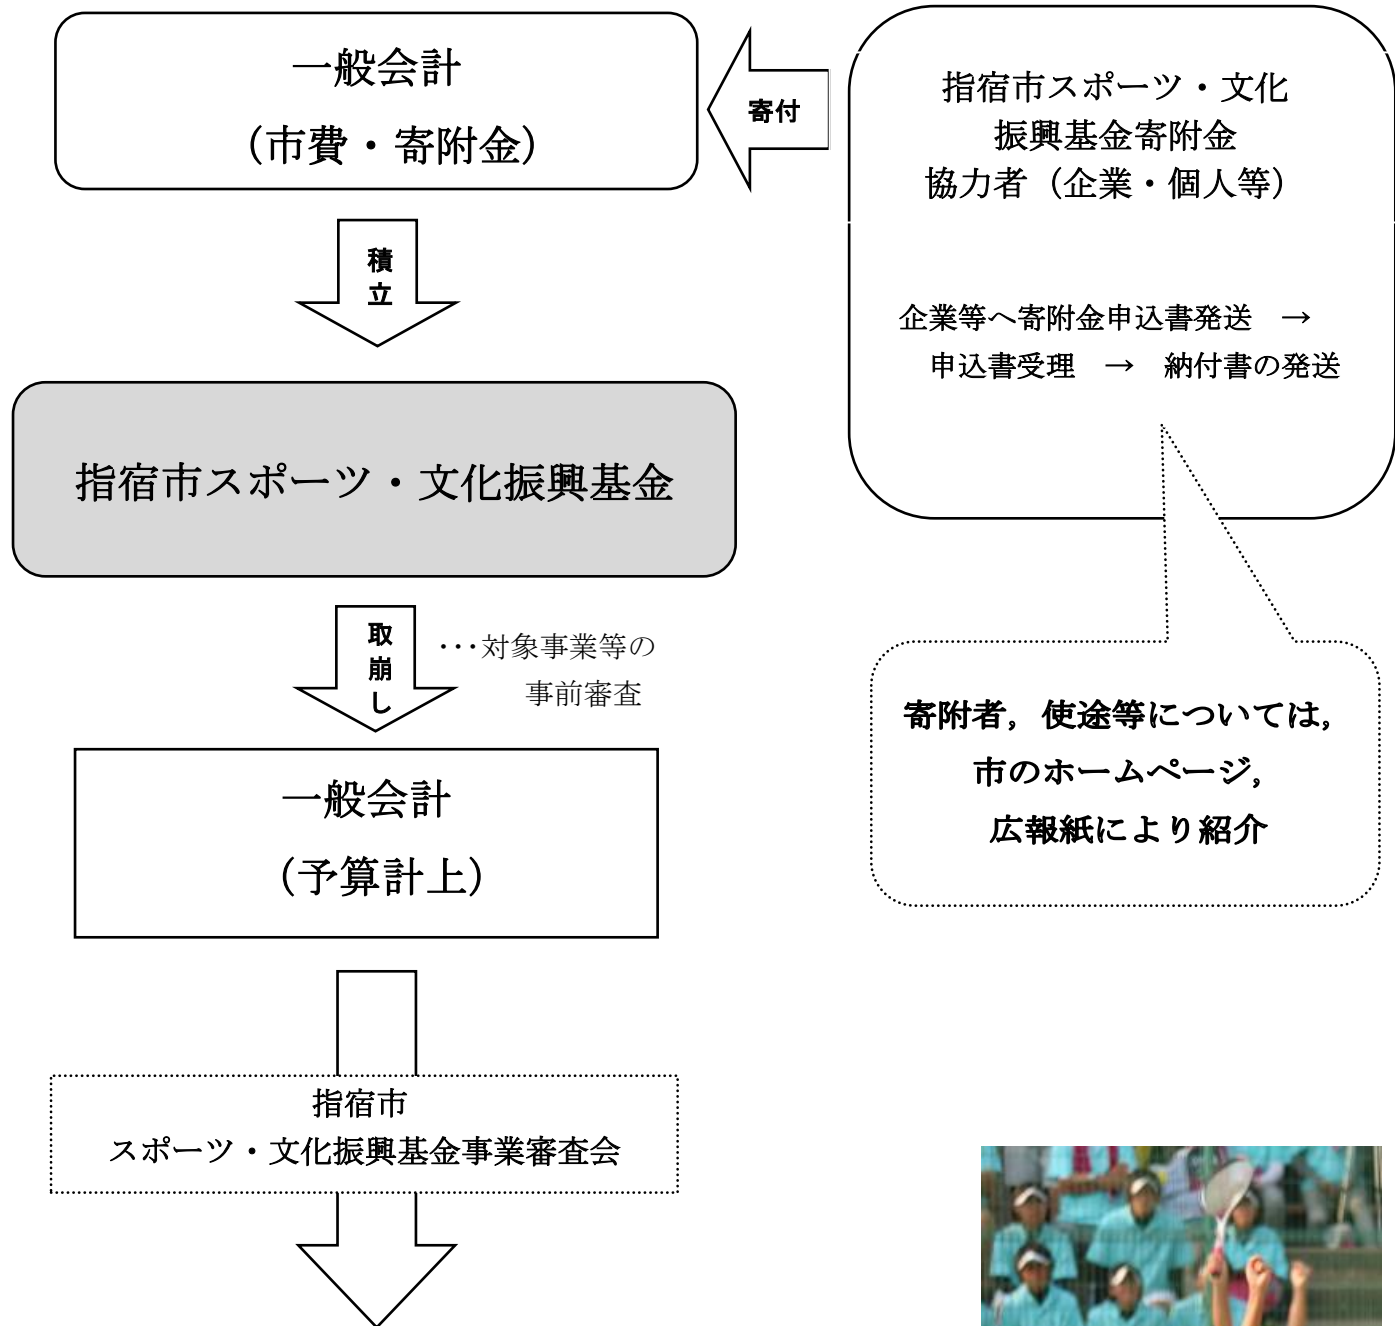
一般会計
（市費・寄附金）

寄付

指宿市スポーツ・文化振興基金寄附金協力者（企業・個人等）

企業等へ寄附金申込書発送　→　申込書受理　→　納付書の発送

積立

指宿市スポーツ・文化振興基金

取崩し

・・・対象事業等の事前審査

寄附者，使途等については，市のホームページ，広報紙により紹介

一般会計
（予算計上）

指宿市
スポーツ・文化振興基金事業審査会